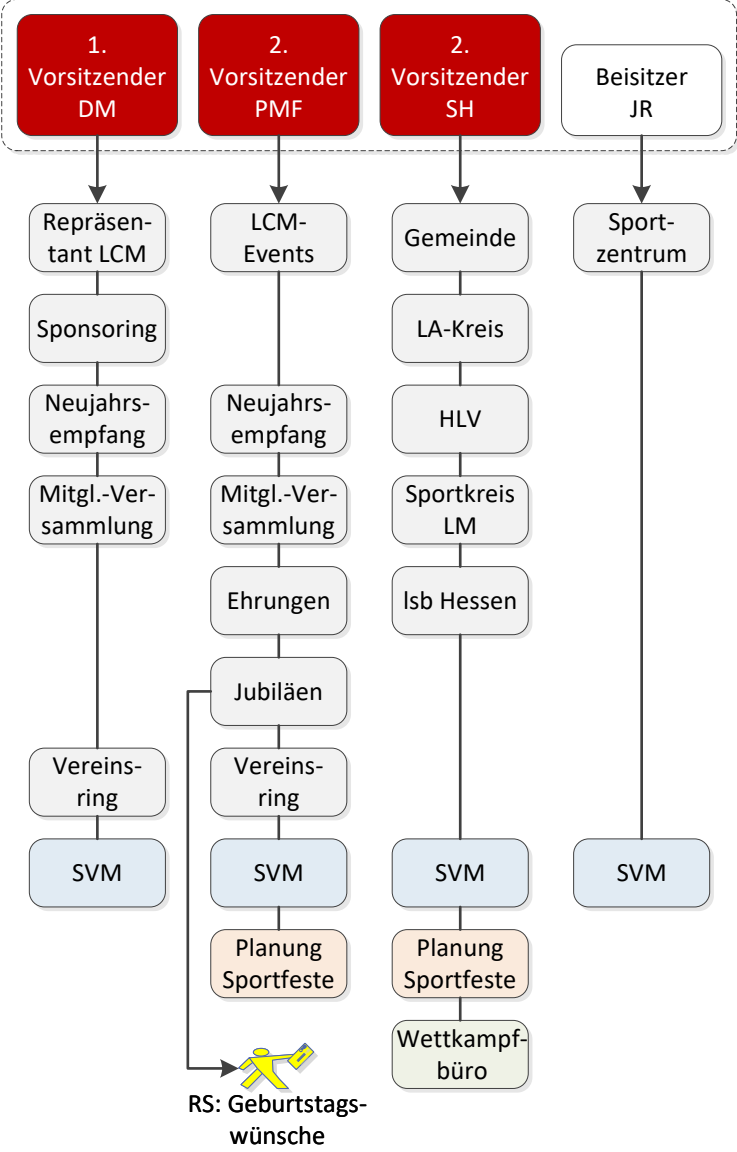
1. Vorsitzender DM

2. Vorsitzender PMF

2. Vorsitzender SH

Beisitzer JR

Repräsentant LCM

Sponsoring

Neujahrsempfang

Mitgl.-Versammlung

Vereinsring

SVM

LCM-Events

Neujahrsempfang

Mitgl.-Versammlung

Ehrungen

Jubiläen

Vereinsring

SVM

Planung Sportfeste

Gemeinde

LA-Kreis

HLV

Sportkreis LM

lsb Hessen

SVM

Planung Sportfeste

Wettkampfbüro

Sportzentrum

SVM

RS: Geburtstagswünsche